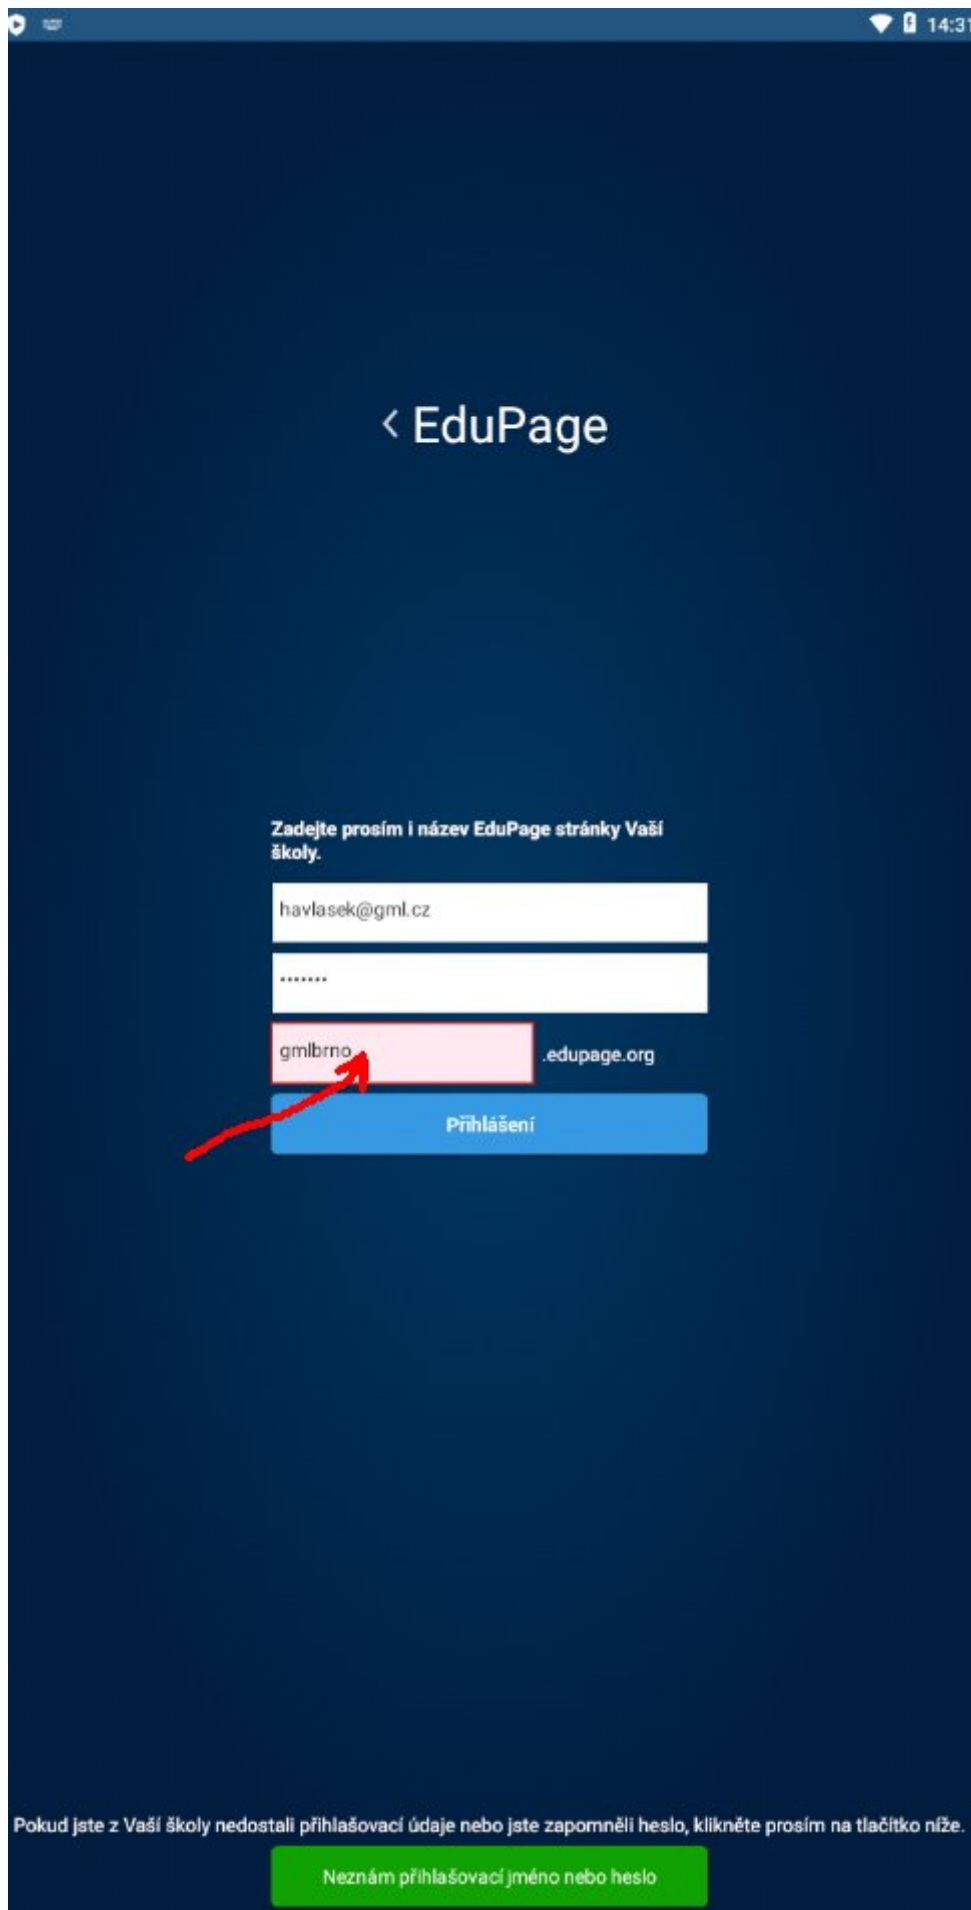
14:31

‹ EduPage

Zadejte prosím i název EduPage stránky Vaší školy.

havlasek@gml.cz

••••••••

gmlbrno .edupage.org

Přihlášení

Pokud jste z Vaší školy nedostali přihlašovací údaje nebo jste zapomněli heslo, klikněte prosím na tlačítko níže.

Neznám přihlašovací jméno nebo heslo